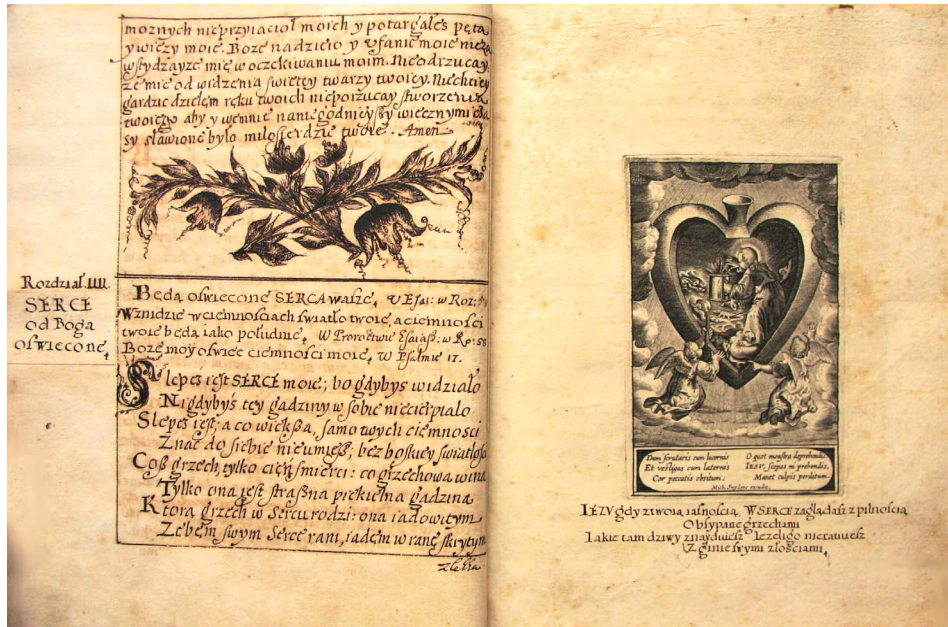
mocznych nieprzyjacioł moich y potargałeś pęta wieczy moie. Boże nadzieio y ufanie moie nie wstydzayże mię w oczekiwaniu moim. Nie odrzucay że mię od widzenia świętey twarzy twoiey. Niechżey gardzic dziełem ręku twoich nieporzucay stworzenia twoiego aby y wemnie nanie godnieyszym wiecznymi czasy sławione było miłosierdzie twoie. Amen.

Rozdział IIII. SERCE od Boga oświecone.

Będą oświecone SERCA waszie, u Efes: w Roz: 1. W nędzie w ciemnościach światło twoie, a ciemności twoie będą iako południe. W Proroctwie Esaiasz: w Roz: 58. Boże moy oświeć ciemności moie, w Psalmie 17.

Ślepe iest SERCE moie; bo gdybyś widziało Nigdybyś tey gadziny w sobie niecierpiało Ślepe iest; a co większa, samo twych ciemności Znać do siebie nieumiesz; bez boskiey światłości Coś grzech, tylko cień śmierci: co grzechowa wina Tylko ona iest straszna piekielna gadzina Która grzech w Sercu rodzi: ona iadowitym Żebym swym Serce rani, iadem w ranę skrytym

Zlesa

Dum scrutaris cum lucernis
Et vestigas cum laternis
Cor peccatis obsitum;
O quot monstra deprehendis,
IESV, saepius ni prehendis,
Manet culpis perditum.
Mich. Snyders excudit.

IEZU gdy z twoią iasnością, W SERCE zaglądasz z pilnością Obsypane grzechami Iakie tam dziwy znaydujesz Iezeli go nieratuiesz Zginie swymi złościami.